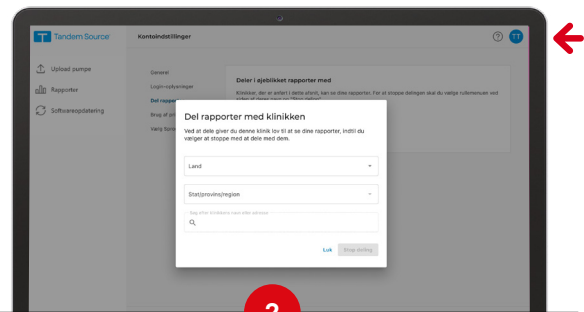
Tandem Source
Kontoindstillinger
TT

Upload pumpe
Rapporter
Softwareopdatering

Generel
Login-oplysninger
Del rapporter
Brug af pr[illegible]
Vælg Syst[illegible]

Deler i øjeblikket rapporter med
Klinikker, der er anført i dette afsnit, kan se dine rapporter. For at stoppe delingen skal du vælge rullemenuen ved siden af disse og så "Stop deling".

Del rapporter med klinikken
Ved at dele giver du denne klinik lov til at se dine rapporter, indtil du vælger at stoppe med at dele med dem.

Land
Stat/provins/region
Søg efter klinikkens navn eller adresse

Luk
Stop deling

2